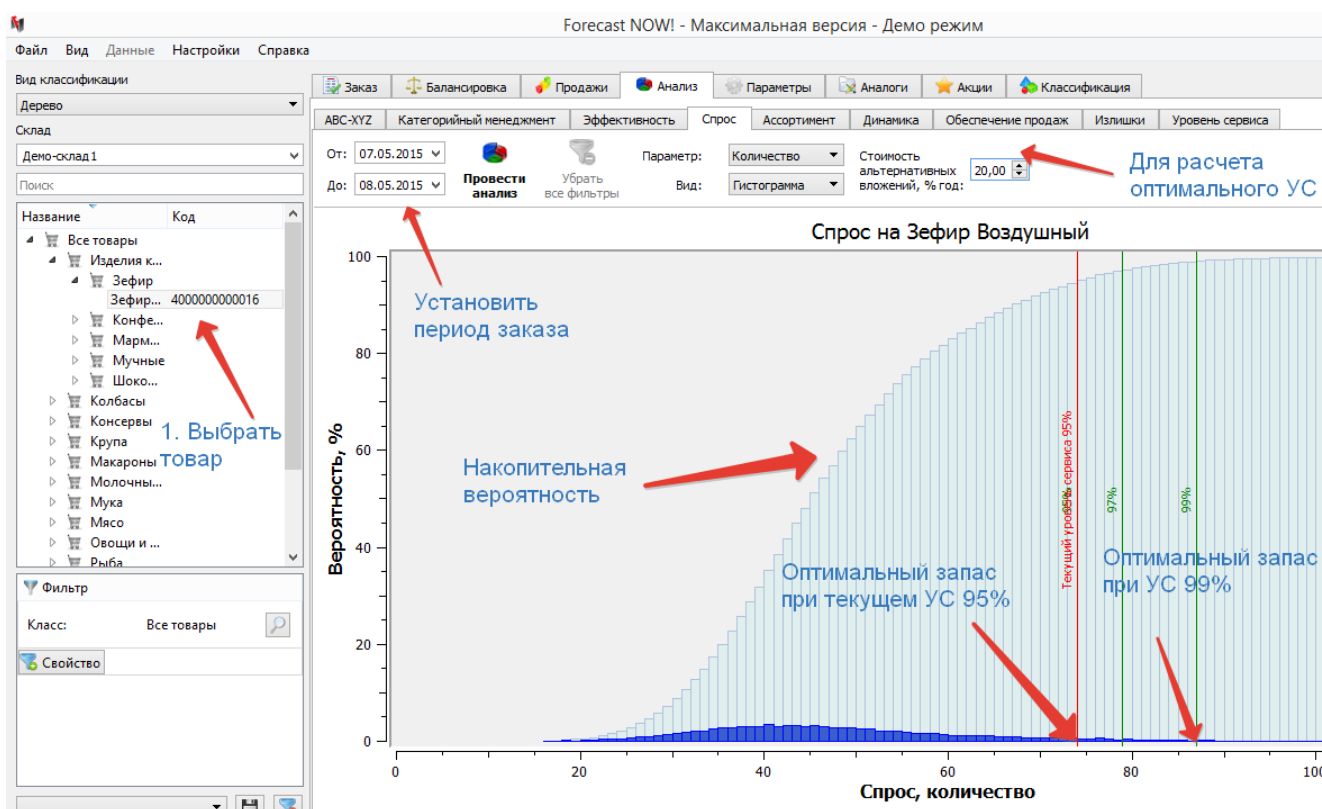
Forecast NOW! - Максимальная версия - Демо режим

Файл Вид Данные Настройки Справка

Вид классификации
Дерево
Склад
Демо-склад 1
Поиск

| Название | Код |
|---|---|
| Все товары | |
| Изделия к... | |
| Зефир | |
| Зефир... | 4000000000016 |
| Конфе... | |
| Марм... | |
| Мучные | |
| Шоко... | |
| Колбасы | |
| Консервы | |
| Крупа | |
| Макароны | |
| Молочны... | |
| Мука | |
| Мясо | |
| Овощи и ... | |
| Рыба | |

1. Выбрать товар

Фильтр
Класс: Все товары
Свойство

Заказ | Балансировка | Продажи | Анализ | Параметры | Аналоги | Акции | Классификация

ABC-XYZ | Категорийный менеджмент | Эффективность | Спрос | Ассортимент | Динамика | Обеспечение продаж | Излишки | Уровень сервиса

От: 07.05.2015
До: 08.05.2015
Провести анализ
Убрать все фильтры
Параметр: Количество
Вид: Гистограмма
Стоимость альтернативных вложений, % год: 20,00

Для расчета оптимального УС

Спрос на Зефир Воздушный

Установить период заказа

Накопительная вероятность

Текущий уровень сервиса 95%
95%
97%
99%

Оптимальный запас при текущем УС 95%

Оптимальный запас при УС 99%

Вероятность, %
100
80
60
40
20
0
0 20 40 60 80 100
Спрос, количество